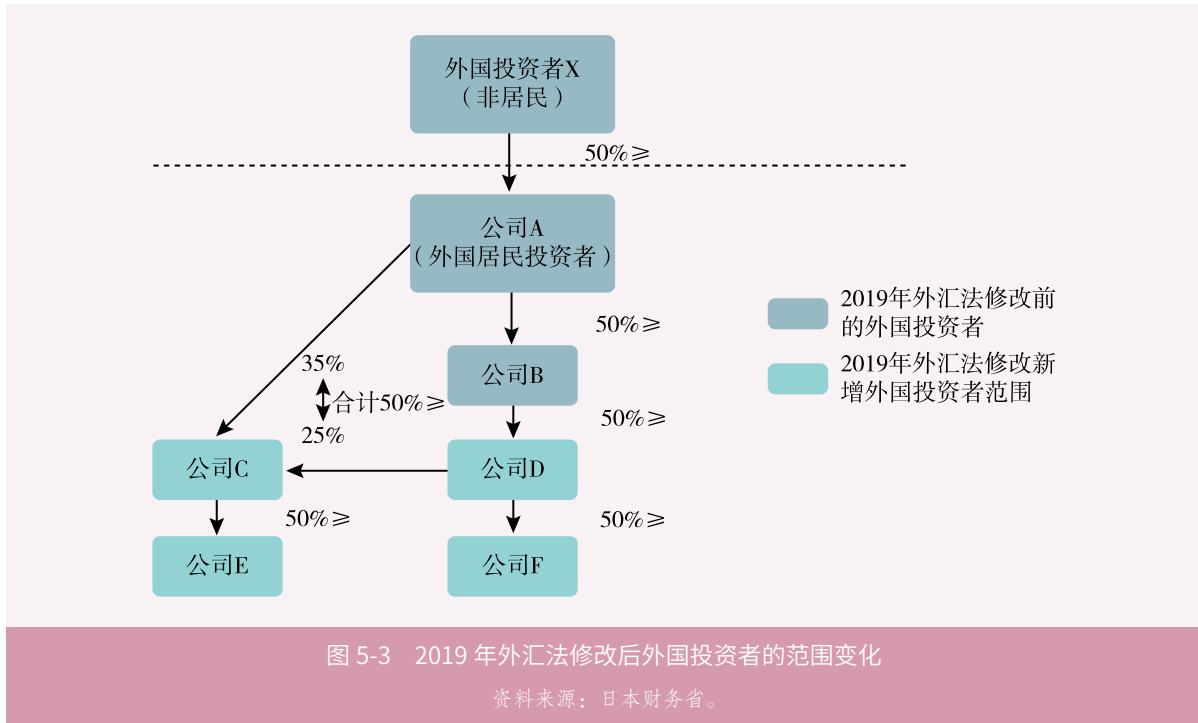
外国投资者X
（非居民）

50%≥

公司A
（外国居民投资者）

50%≥

35%

合计50%≥

25%

公司B

50%≥

公司C

公司D

50%≥

50%≥

公司E

公司F

2019年外汇法修改前的外国投资者

2019年外汇法修改新增外国投资者范围

图 5-3 2019 年外汇法修改后外国投资者的范围变化

资料来源：日本财务省。